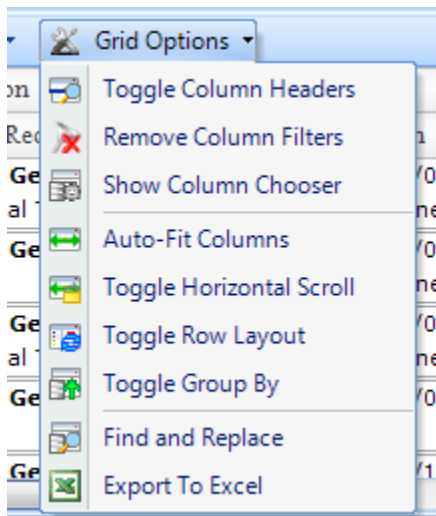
Grid Options
on
Rec
Ge
al
Ge
Ge
al
Ge
Ge
Toggle Column Headers
Remove Column Filters
Show Column Chooser
Auto-Fit Columns
Toggle Horizontal Scroll
Toggle Row Layout
Toggle Group By
Find and Replace
Export To Excel
n
/0
ne
/0
ne
/0
ne
/0
/1